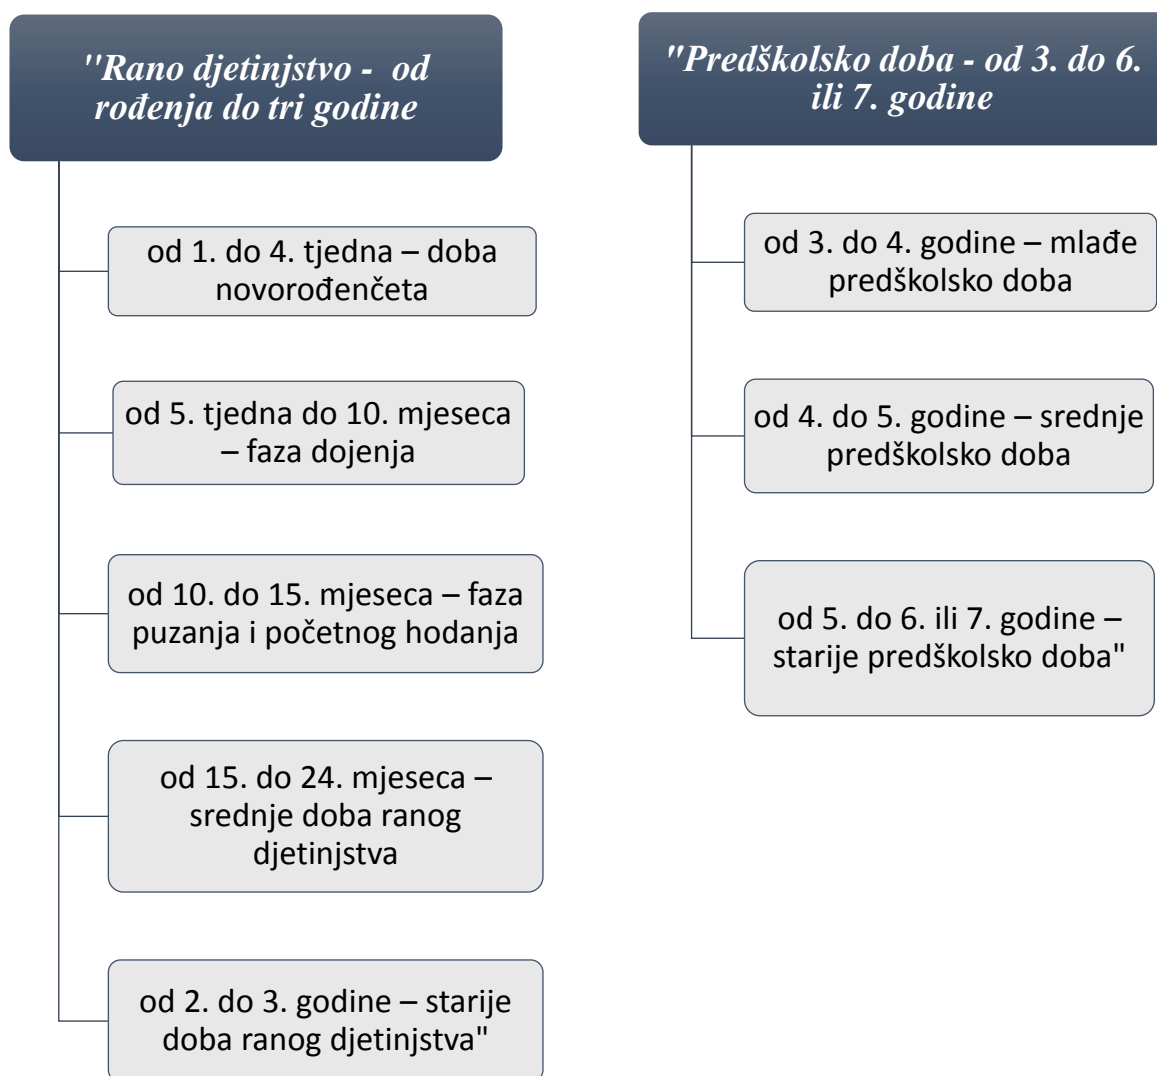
''Rano djetinjstvo -  od rođenja do tri godine

od 1. do 4. tjedna – doba novorođenčeta

od 5. tjedna do 10. mjeseca – faza dojenja

od 10. do 15. mjeseca – faza puzanja i početnog hodanja

od 15. do 24. mjeseca – srednje doba ranog djetinjstva

od 2. do 3. godine – starije doba ranog djetinjstva"

''Predškolsko doba - od 3. do 6. ili 7. godine

od 3. do 4. godine – mlađe predškolsko doba

od 4. do 5. godine – srednje predškolsko doba

od 5. do 6. ili 7. godine – starije predškolsko doba"